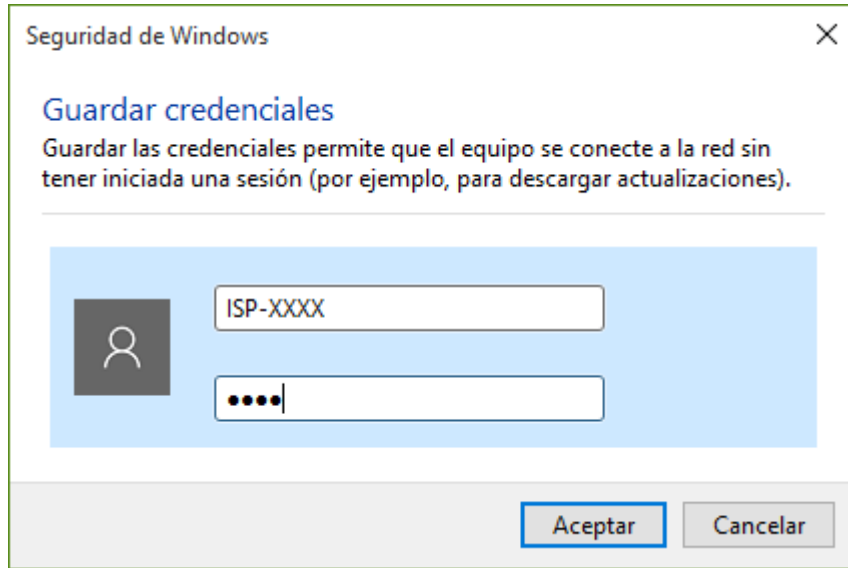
Seguridad de Windows

Guardar credenciales

Guardar las credenciales permite que el equipo se conecte a la red sin tener iniciada una sesión (por ejemplo, para descargar actualizaciones).

ISP-XXXX

••••

Aceptar

Cancelar